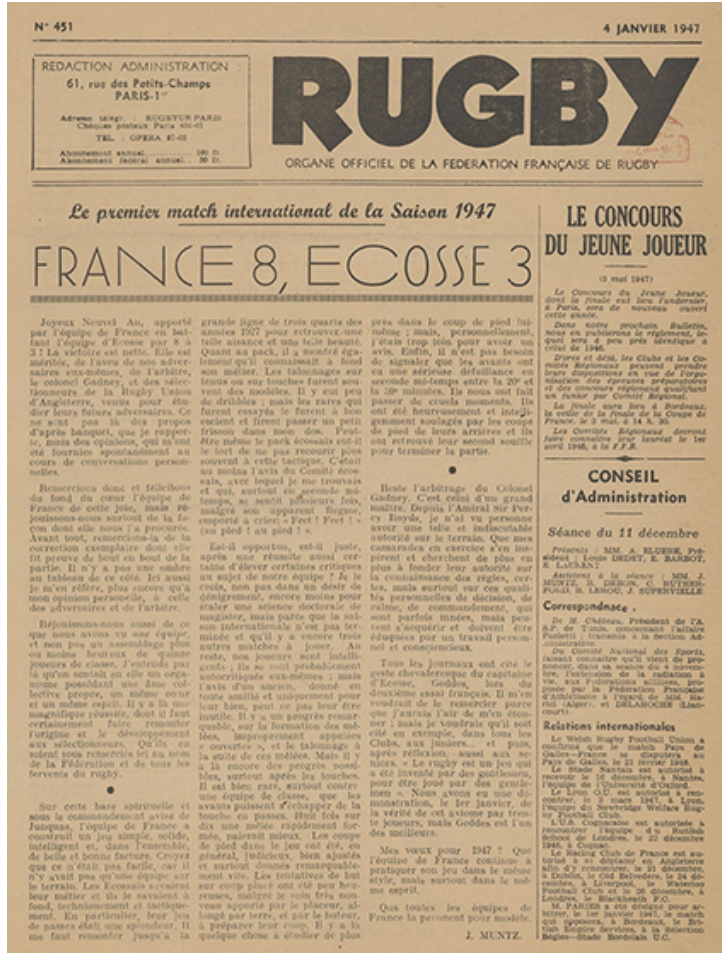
N° 451

4 JANVIER 1947

REDACTION ADMINISTRATION
61, rue des Petits-Champs
PARIS-1er

Adresse télégr. : RUGBYUR PARIS
Chèques postaux Paris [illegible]
TEL. : OPERA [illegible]

Abonnement annuel........ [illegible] fr.
Abonnement fédéral annuel.. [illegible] fr.

RUGBY

ORGANE OFFICIEL DE LA FEDERATION FRANÇAISE DE RUGBY

Le premier match international de la Saison 1947

FRANCE 8, ECOSSE 3

Joyeux Nouvel An, apporté par l'équipe de France en battant l'équipe d'Ecosse par 8 à 3 ! La victoire est nette. Elle est méritée, de l'aveu de nos adversaires eux-mêmes, de l'arbitre, le colonel Gadney, et des sélectionneurs de la Rugby Union d'Angleterre, venus pour étudier leurs futurs adversaires. Ce ne sont pas là des propos d'après banquet, que je rapporte, mais des opinions, qui m'ont été fournies spontanément au cours de conversations personnelles.

Remercions donc et félicitons du fond du cœur l'équipe de France de cette joie, mais réjouissons-nous surtout de la façon dont elle nous l'a procurée. Avant tout, remercions-la de la correction exemplaire dont elle fit preuve du début à la fin de la partie. Il n'y a pas une ombre au tableau de ce côté. Ici aussi je m'en réfère, plus encore qu'à mon opinion personnelle, à celle des adversaires et de l'arbitre.

Réjouissons-nous aussi de ce que nous avons vu une équipe, et non pas un assemblage plus ou moins heureux de quinze joueurs de classe. J'entends par là qu'on sentait en elle un organisme possédant une âme collective propre, un même cœur et un même esprit. Il y a là une magnifique réussite, dont il faut certainement faire remonter l'origine et le développement aux sélectionneurs. Qu'ils en soient tous remerciés ici au nom de la Fédération et de tous les fervents du rugby.

Sur cette base spirituelle et sous le commandement avisé de Junquas, l'équipe de France a construit un jeu simple, solide, intelligent et, dans l'ensemble, de belle et bonne facture. Croyez que ce n'était pas facile, car il n'y avait pas qu'une équipe sur le terrain. Les Ecossais savaient leur métier et ils le savaient à fond, techniquement et tactiquement. En particulier, leur jeu de passes était une splendeur. Il me faut remonter jusqu'à la grande ligne de trois quarts des années 1927 pour retrouver une telle aisance et une telle beauté. Quand au pack, il a montré également qu'il connaissait à fond son métier. Les talonnages sur tenus ou sur touches furent souvent des modèles. Il y eut peu de dribblings ; mais les rares qui furent essayés le furent à bon escient et firent passer un petit frisson dans nos dos. Peut-être même le pack écossais eut-il le tort de ne pas recourir plus souvent à cette tactique. C'était au moins l'avis du Comité écossais, avec lequel je me trouvais et qui, surtout en seconde mi-temps, se sentit plusieurs fois, malgré son apparent flegme, emporté à crier : « Feet ! Feet ! » (au pied ! au pied ! »

Est-il opportun, est-il juste, après une réussite aussi certaine d'élever certaines critiques au sujet de notre équipe ? Je le crois, non pas dans un désir de dénigrement, encore moins pour étaler une science doctorale de magister, mais parce que la saison internationale n'est pas terminée et qu'il y a encore trois autres matches à jouer. Au reste, nos joueurs sont intelligents ; ils se sont probablement autocritiqués eux-mêmes ; mais l'avis d'un ancien, donné en toute amitié et uniquement pour leur bien, peut ne pas leur être inutile. Il y a un progrès remarquable, sur la formation des mêlées, improprement appelées « ouvertes », et le talonnage à la suite de ces mêlées. Mais il y a là encore des progrès possibles, surtout après les touches. Il est bien rare, surtout contre une équipe de classe, que les avants puissent s'échapper de la touche en passes. Huit fois sur dix une mêlée rapidement formée, paierait mieux. Les coups de pied dans le jeu ont été, en général, judicieux, bien ajustés et surtout donnés remarquablement vite. Les tentatives de but sur coup placé ont été peu heureuses, malgré le soin très nouveau apporté par le placeur, allongé par terre, et par le buteur, à préparer leur coup. Il y a là quelque chose à étudier de plus près dans le coup de pied lui-même ; mais, personnellement, j'étais trop loin pour avoir un avis. Enfin, il n'est pas besoin de signaler que les avants ont eu une sérieuse défaillance en seconde mi-temps entre la 20e et la 30e minutes. Ils nous ont fait passer de cruels moments. Ils ont été heureusement et intelligemment soulagés par les coups de pied de leurs arrières et ils ont retrouvé leur second souffle pour terminer la partie.

Reste l'arbitrage du Colonel Gadney. C'est celui d'un grand maître. Depuis l'Amiral Sir Percy Royds, je n'ai vu personne avoir une telle et indiscutable autorité sur le terrain. Que mes camarades en exercice s'en inspirent et cherchent de plus en plus à fonder leur autorité sur la connaissance des règles, certes, mais surtout sur ces qualités personnelles de décision, de calme, de commandement, qui sont parfois innées, mais peuvent s'acquérir et doivent être éduquées par un travail personnel et consciencieux.

Tous les journaux ont cité le geste chevaleresque du capitaine d'Ecosse, Geddes, lors du deuxième essai français. Il m'en voudrait de le remercier parce que j'aurais l'air de m'en étonner ; mais je voudrais qu'il soit cité en exemple, dans tous les Clubs, aux juniors... et puis, après réflexion, aussi aux seniors. « Le rugby est un jeu qui a été inventé par des gentlemen, pour être joué par des gentlemen ». Nous avons eu une démonstration, le 1er janvier, de la vérité de cet axiome par trente joueurs, mais Geddes est l'un des meilleurs.

Mes vœux pour 1947 ? Que l'équipe de France continue à pratiquer son jeu dans le même style, mais surtout dans le même esprit.

Que toutes les équipes de France la prennent pour modèle.

J. MUNTZ.

LE CONCOURS DU JEUNE JOUEUR

(5 mai 1947)

Le Concours du Jeune Joueur, dont la finale eut lieu l'an dernier, à Paris, sera de nouveau ouvert cette année.

Dans notre prochain Bulletin, nous en publierons le règlement, lequel sera à peu près identique à celui de 1946.

D'ores et déjà, les Clubs et les Comités Régionaux peuvent prendre leurs dispositions en vue de l'organisation des épreuves préparatoires et des concours régionaux qualifiant un junior par Comité Régional.

La finale aura lieu à Bordeaux, la veille de la finale de la Coupe de France, le 5 mai, à 14 h. 30.

Les Comités Régionaux devront faire connaître leur lauréat le 1er avril 1946, à la F.F.R.

CONSEIL d'Administration

Séance du 11 décembre

Présents : MM. A. ELUERE, Président ; Louis DEDET, E. BARBOT, E. LAURENT.

Assistent à la séance : MM. J. MUNTZ, R. DEBOS, C. RUTHERFORD, R. LEROU, J. SUPERVIELLE.

Correspondance.

De M. Chéneau, Président de l'A. S. de Tunis, concernant l'affaire Puoletti ; transmis à la Section Administrative.

Du Comité National des Sports, faisant connaître qu'il vient de prononcer, dans sa séance du 4 novembre, l'extension de la radiation à vie, aux Fédérations affiliées, proposée par la Fédération Française d'Athlétisme à l'égard de MM. Harliti (Alger), et DELAROCHE (Lancourt).

Relations internationales

Le Welsh Rugby Football Union a confirmé que le match Pays de Galles-France se disputera au Pays de Galles, le 22 février 1948.

Le Stade Nantais est autorisé à recevoir le 16 décembre, à Nantes, l'équipe de l'Université d'Oxford.

Le Lyon O.U. est autorisé à rencontrer, le 3 mars 1947, à Lyon, l'équipe du Newbridge Welfare Rugby Football Club.

L'U.S. Cognaçaise est autorisée à rencontrer l'équipe d'u British School of London, le 22 décembre 1946, à Cognac.

Le Racing Club de France est autorisé à se déplacer en Angleterre afin d'y rencontrer, le 21 décembre, à Dublin, le C.U. Sociétés, le 26 décembre, à Liverpool, le Waterloo Football Club et le 28 décembre, à Londres, le Blackheath F.C.

M. PARRES a été désigné pour arbitrer, le 1er janvier 1947, le match qui opposera, à Bordeaux, le British Empire Services, à la Sélection Régionale-Stade Bordelais U.C.